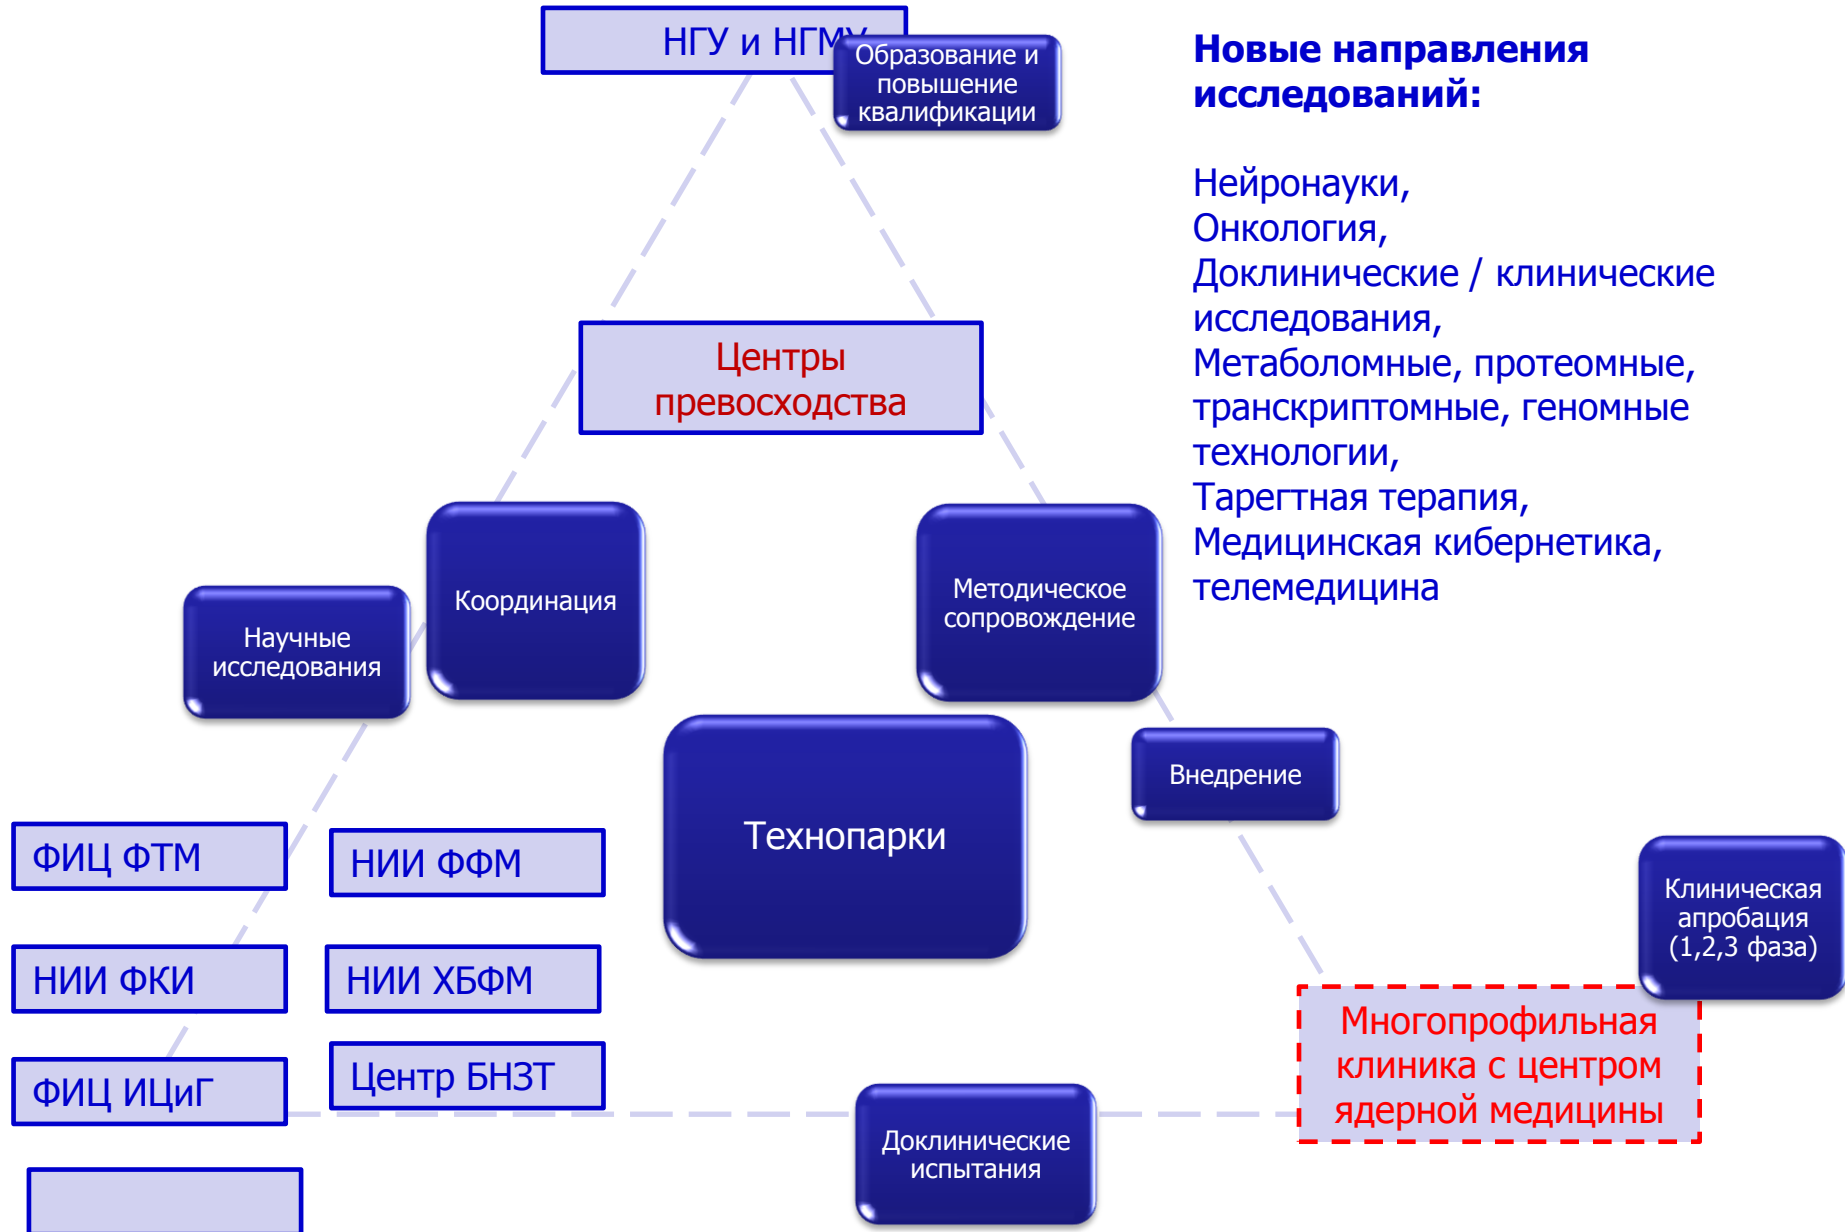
НГУ и НГМ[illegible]

Образование и повышение квалификации

Новые направления исследований:

Нейронауки,
Онкология,
Доклинические / клинические исследования,
Метаболомные, протеомные, транскриптомные, геномные технологии,
Таргетная терапия,
Медицинская кибернетика,
телемедицина

Центры превосходства

Координация

Методическое сопровождение

Научные исследования

Технопарки

Внедрение

ФИЦ ФТМ

НИИ ФФМ

НИИ ФКИ

НИИ ХБФМ

ФИЦ ИЦиГ

Центр БНЗТ

Клиническая апробация (1,2,3 фаза)

Многопрофильная клиника с центром ядерной медицины

Доклинические испытания